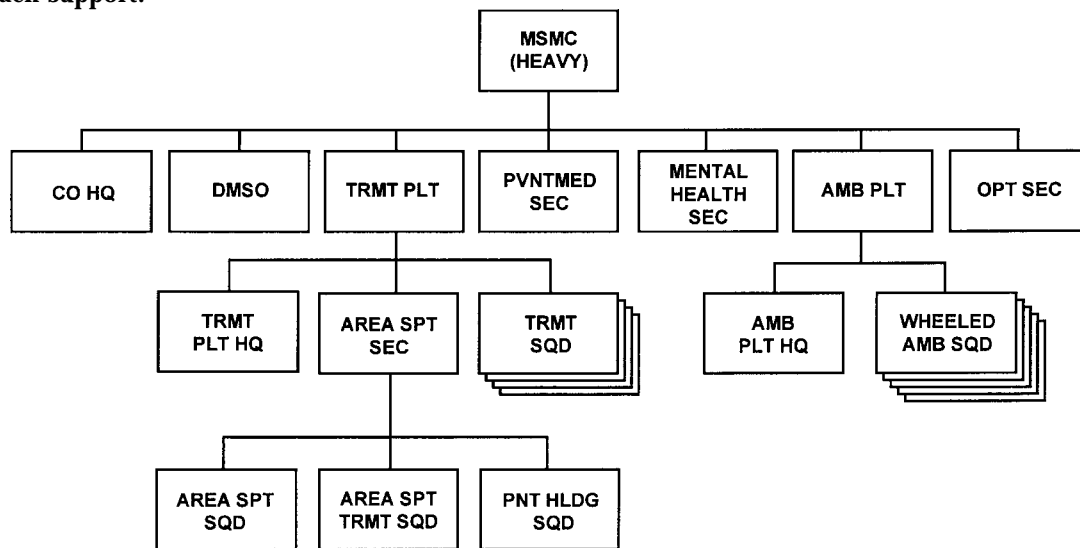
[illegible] support.

MSMC (HEAVY)

CO HQ

DMSO

TRMT PLT

PVNTMED SEC

MENTAL HEALTH SEC

AMB PLT

OPT SEC

TRMT PLT HQ

AREA SPT SEC

TRMT SQD

AMB PLT HQ

WHEELED AMB SQD

AREA SPT SQD

AREA SPT TRMT SQD

PNT HLDG SQD